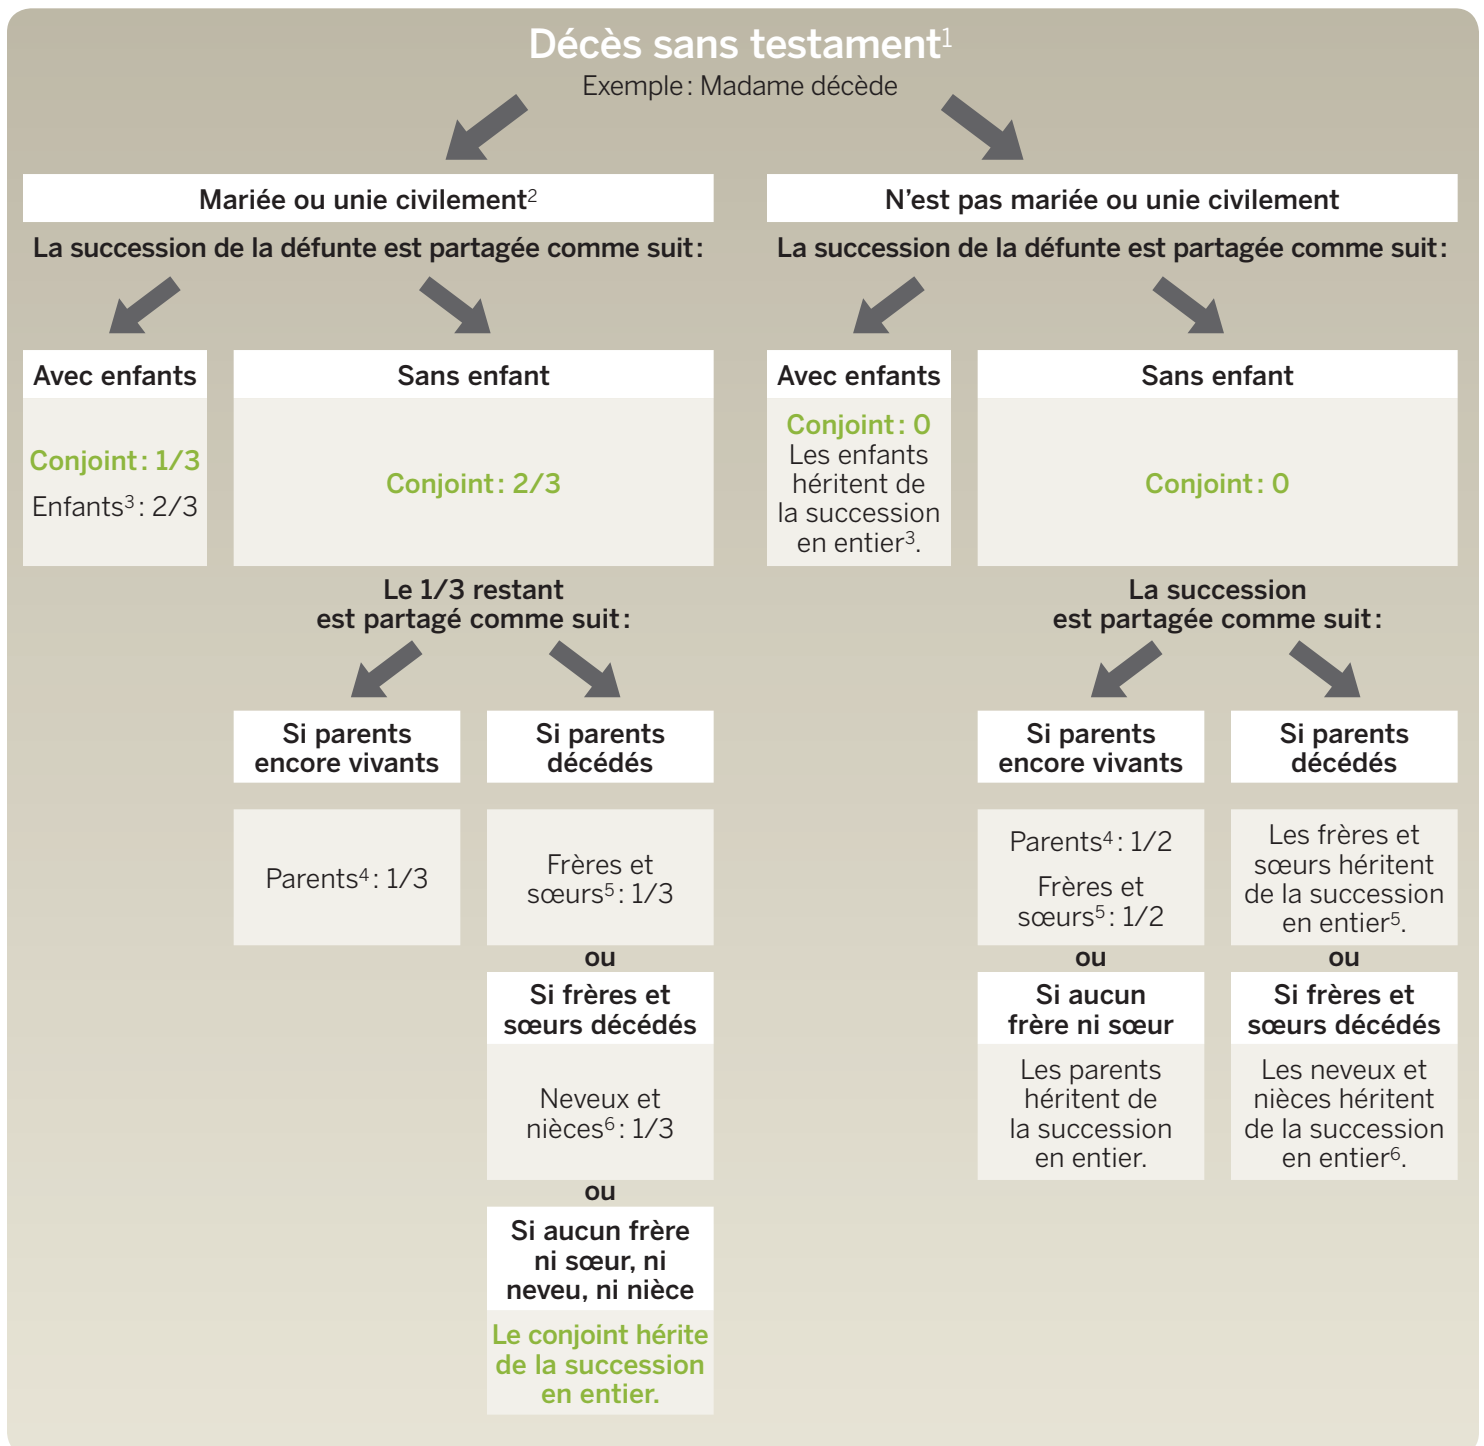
Décès sans testament$^1$
Exemple : Madame décède

Mariée ou unie civilement$^2$
La succession de la défunte est partagée comme suit :

Avec enfants
Conjoint : 1/3
Enfants$^3$ : 2/3

Sans enfant
Conjoint : 2/3

Le 1/3 restant est partagé comme suit :

Si parents encore vivants
Parents$^4$ : 1/3

Si parents décédés
Frères et sœurs$^5$ : 1/3
ou
Si frères et sœurs décédés
Neveux et nièces$^6$ : 1/3
ou
Si aucun frère ni sœur, ni neveu, ni nièce
Le conjoint hérite de la succession en entier.

N'est pas mariée ou unie civilement
La succession de la défunte est partagée comme suit :

Avec enfants
Conjoint : 0
Les enfants héritent de la succession en entier$^3$.

Sans enfant
Conjoint : 0

La succession est partagée comme suit :

Si parents encore vivants
Parents$^4$ : 1/2
Frères et sœurs$^5$ : 1/2
ou
Si aucun frère ni sœur
Les parents héritent de la succession en entier.

Si parents décédés
Les frères et sœurs héritent de la succession en entier$^5$.
ou
Si frères et sœurs décédés
Les neveux et nièces héritent de la succession en entier$^6$.